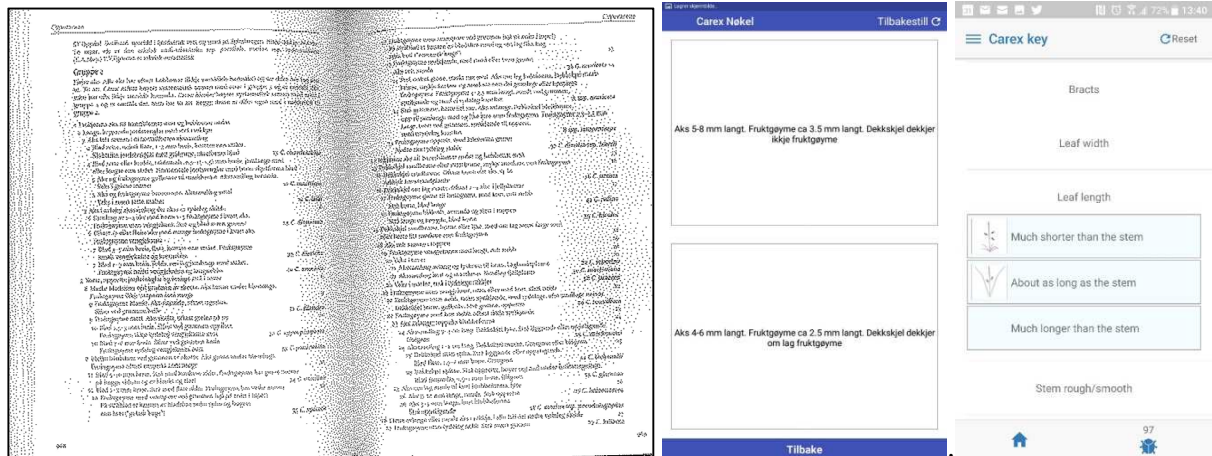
Cyperaceae

Cyperaceae

Gruppe 2

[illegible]

968

969

Carex Nøkel

Tilbakestill

Aks 5-8 mm langt. Fruktgøyme ca 3.5 mm langt. Dekkskjel dekkjer ikkje fruktgøyme

Aks 4-6 mm langt. Fruktgøyme ca 2.5 mm langt. Dekkskjel dekkjer om lag fruktgøyme

Tilbake

72% 13:40

Carex key

Reset

Bracts

Leaf width

Leaf length

Much shorter than the stem

About as long as the stem

Much longer than the stem

Stem rough/smooth

97